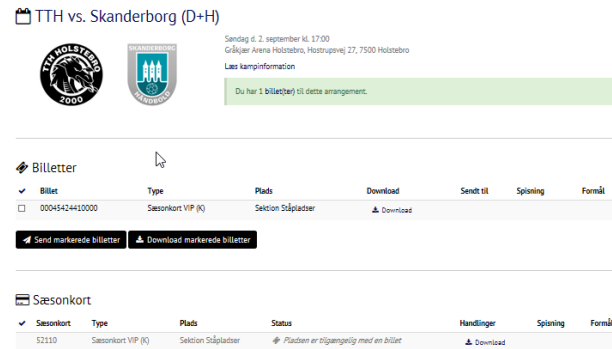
TTH vs. Skanderborg (D+H)

TTH HOLSTEBRO 2000

SKANDERBORG HÅNDBOLD

Søndag d. 2. september kl. 17:00
Gråkjær Arena Holstebro, Hostrupsvej 27, 7500 Holstebro

Læs kampinformation

Du har 1 billet(ter) til dette arrangement.

Billetter

| ✔ | Billet | Type | Plads | Download | Sendt til | Spisning | Formål |
|---|---|---|---|---|---|---|---|
| ☐ | 00045424410000 | Sæsonkort VIP (K) | Sektion Ståpladser | Download | | | |

Send markerede billetter
Download markerede billetter

Sæsonkort

| ✔ | Sæsonkort | Type | Plads | Status | Handlinger | Spisning | Formål |
|---|---|---|---|---|---|---|---|
| | 52110 | Sæsonkort VIP (K) | Sektion Ståpladser | Pladsen er tilgængelig med en billet | Download | | |